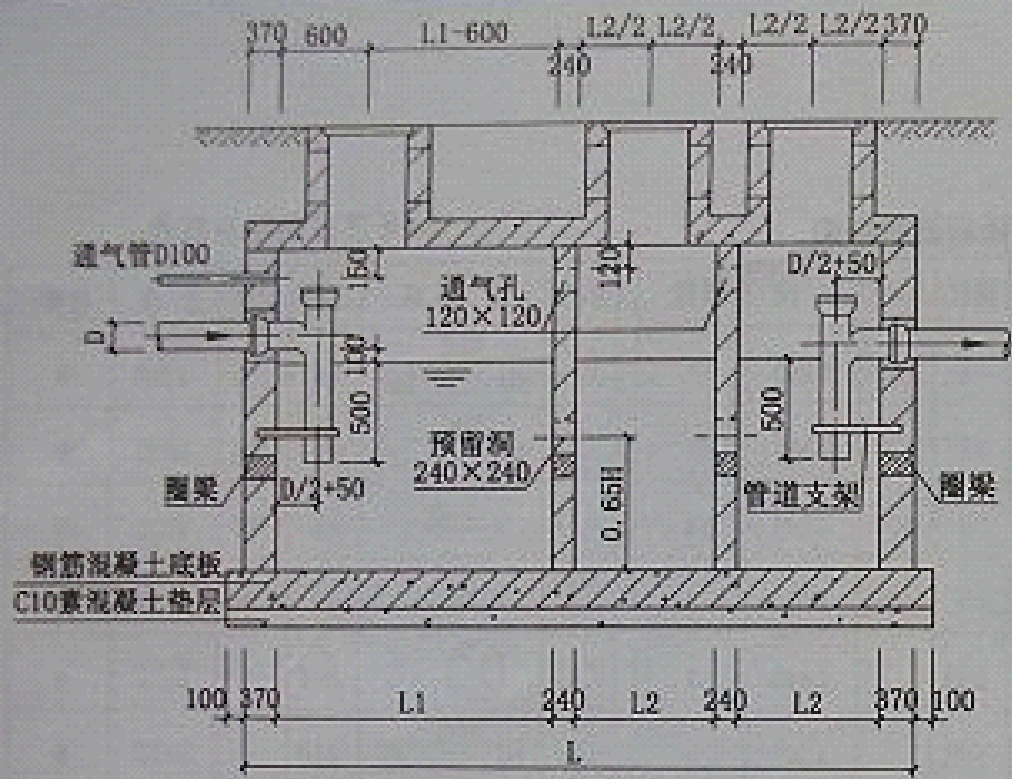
370 600 L1-600 L2/2 L2/2 L2/2 L2/2 370
240 240

通气管D100
150
120
D/2+50
通气孔
120×120
D
100
500
500
预留洞
240×240
0.65H
圈梁
D/2+50
管道支架
圈梁
钢筋混凝土底板
C10素混凝土垫层

100 370 L1 240 L2 240 L2 370 100
L